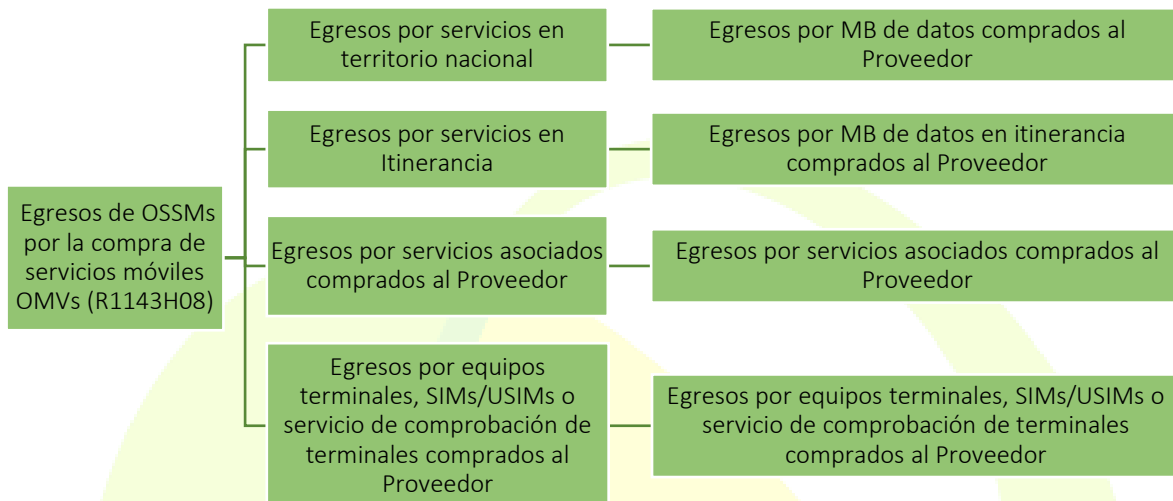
Egresos de OSSMs por la compra de servicios móviles OMVs (R1143H08)

Egresos por servicios en territorio nacional

Egresos por MB de datos comprados al Proveedor

Egresos por servicios en Itinerancia

Egresos por MB de datos en itinerancia comprados al Proveedor

Egresos por servicios asociados comprados al Proveedor

Egresos por servicios asociados comprados al Proveedor

Egresos por equipos terminales, SIMs/USIMs o servicio de comprobación de terminales comprados al Proveedor

Egresos por equipos terminales, SIMs/USIMs o servicio de comprobación de terminales comprados al Proveedor